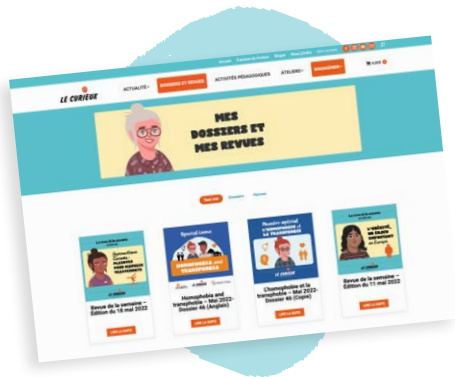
LE CURIEUX

ACTUALITÉ

DOSSIERS ET REVUES

ACTIVITÉS PÉDAGOGIQUES

ATELIERS

ABONNEMENT

MES DOSSIERS ET MES REVUES

Revue de la semaine – Édition du 18 mai 2022

Homophobia and transphobia – Mai 2022- Dossier 46 (Anglais)

L'homophobie et la transphobie – Mai 2022 – Dossier 46 (Copie)

Revue de la semaine – Édition du 11 mai 2022

Special issue HOMOPHOBIA AND TRANSPHOBIA

Numéro spécial L'HOMOPHOBIE ET LA TRANSPHOBIE

LE CURIEUX